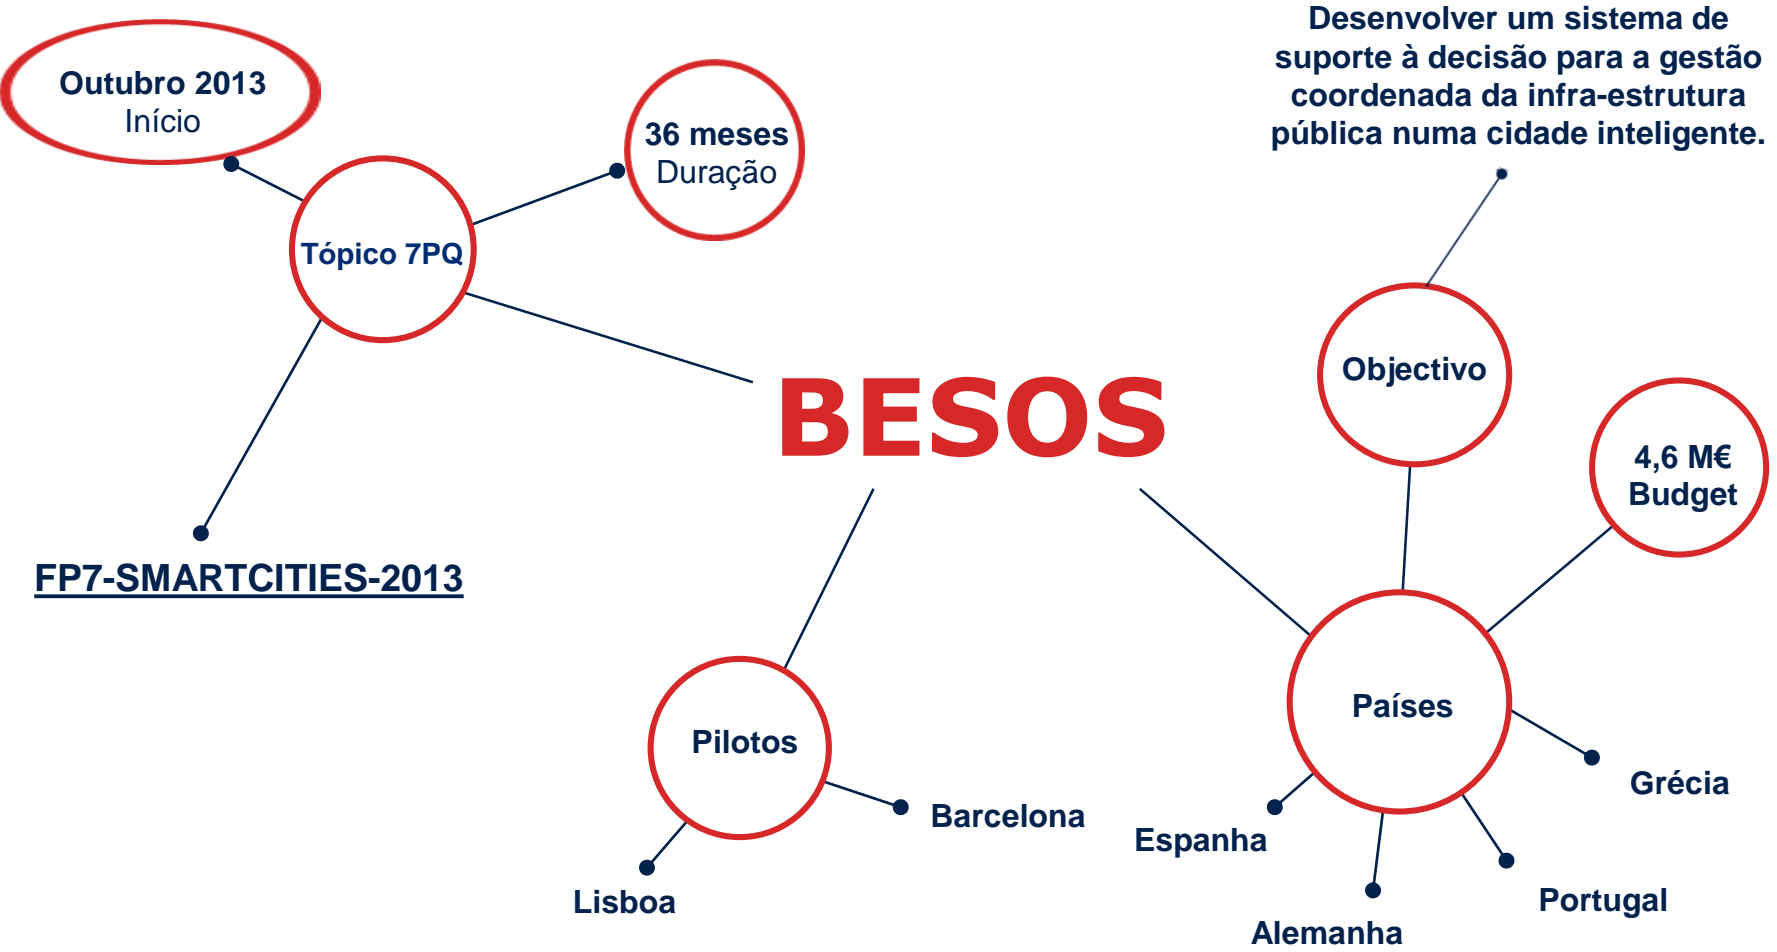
Outubro 2013
Início

36 meses
Duração

Tópico 7PQ

FP7-SMARTCITIES-2013

Desenvolver um sistema de suporte à decisão para a gestão coordenada da infra-estrutura pública numa cidade inteligente.

Objectivo

BESOS

4,6 M€
Budget

Pilotos

Barcelona

Lisboa

Países

Grécia

Espanha

Portugal

Alemanha